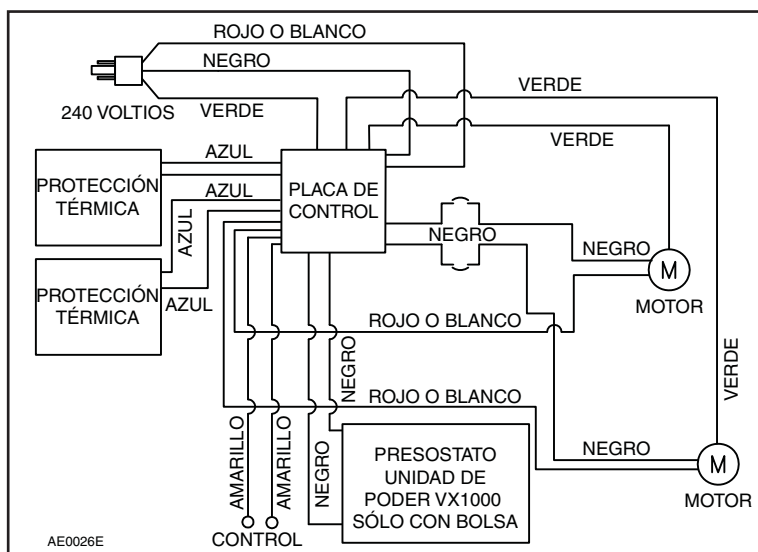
ROJO O BLANCO
NEGRO
240 VOLTIOS
VERDE
VERDE
VERDE
AZUL
PROTECCIÓN TÉRMICA
AZUL
PLACA DE CONTROL
AZUL
NEGRO
NEGRO
M
MOTOR
PROTECCIÓN TÉRMICA
AZUL
ROJO O BLANCO
VERDE
NEGRO
ROJO O BLANCO
AMARILLO
AMARILLO
NEGRO
PRESOSTATO UNIDAD DE PODER VX1000 SÓLO CON BOLSA
NEGRO
M
MOTOR
AE0026E
CONTROL